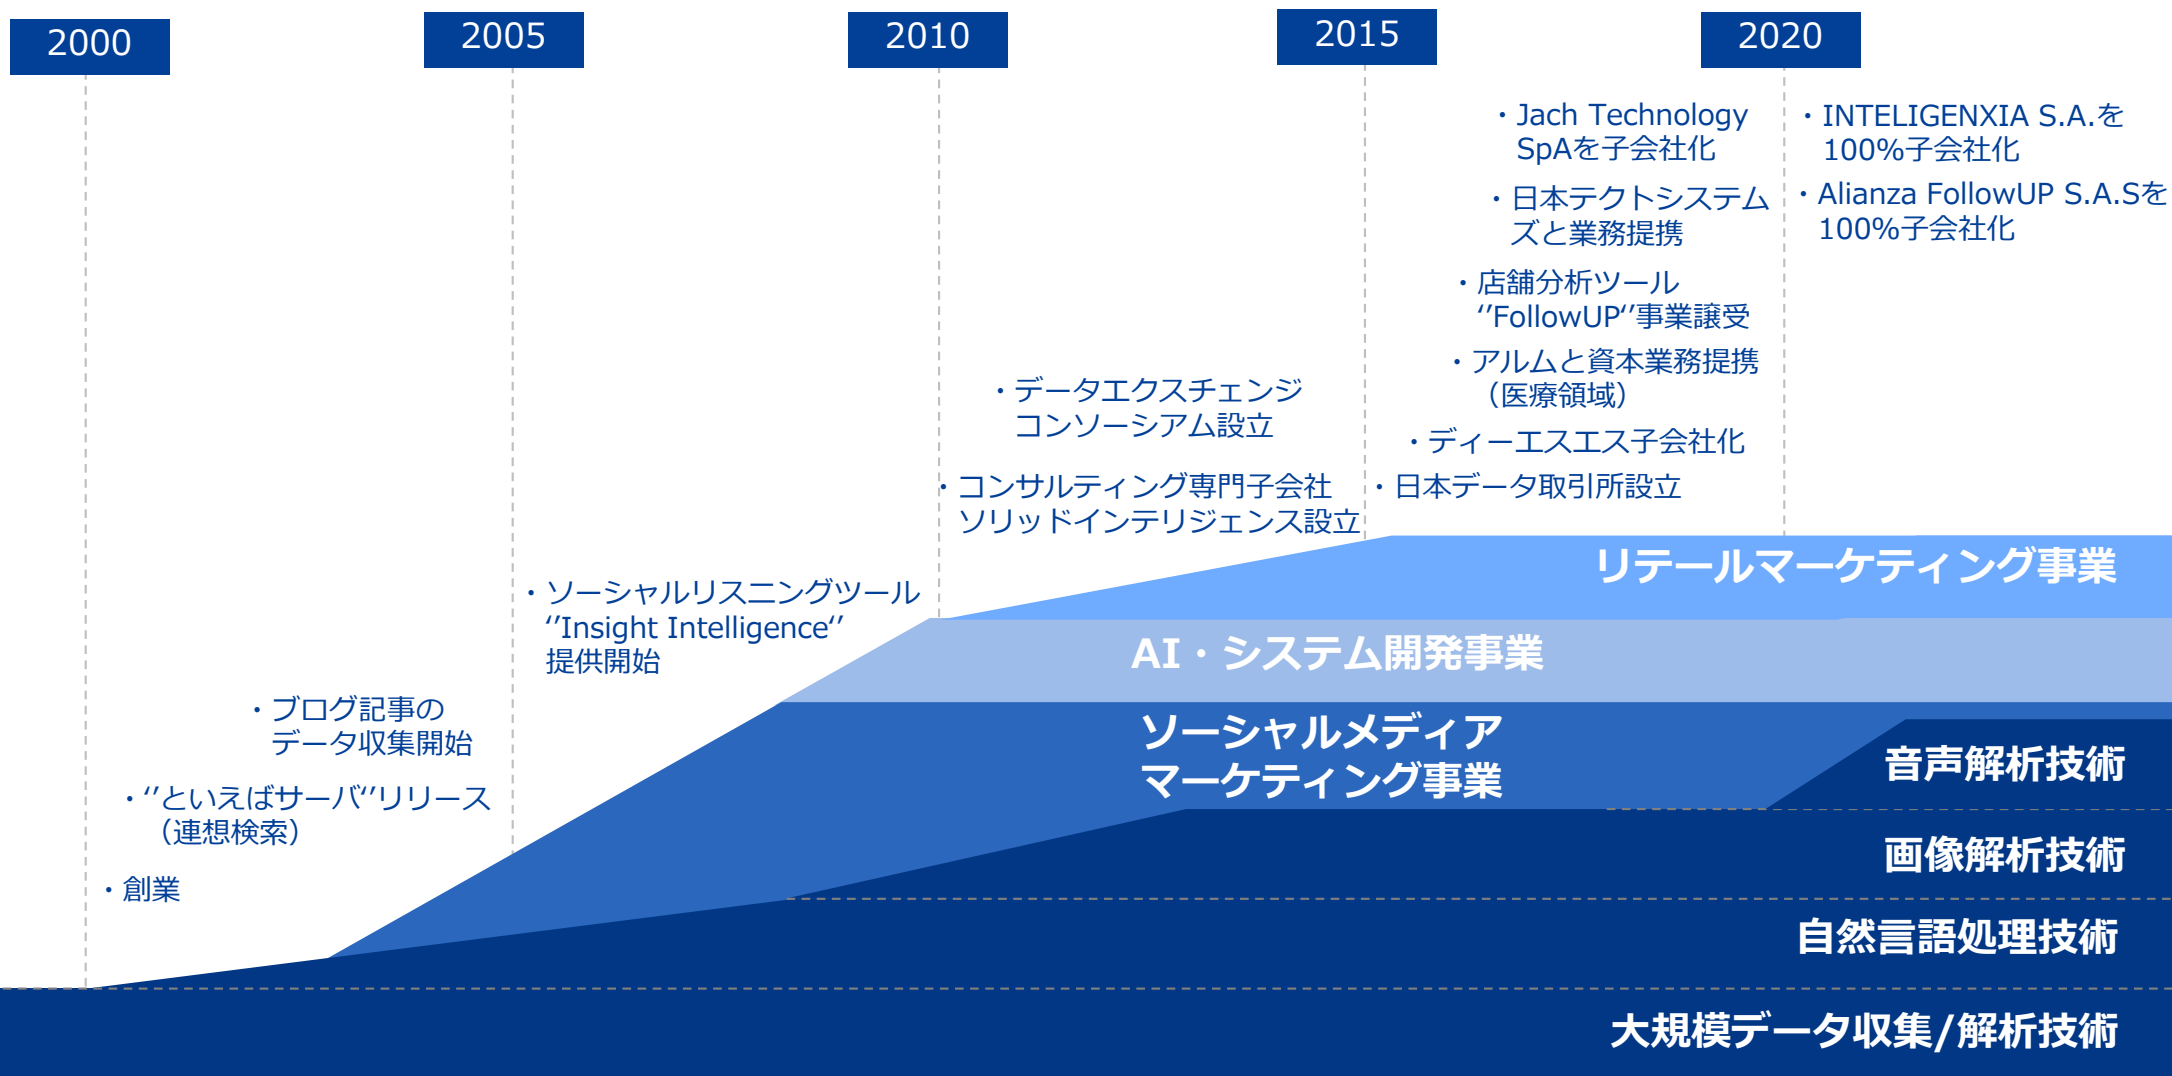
2000

2005

2010

2015

2020

・Jach Technology SpAを子会社化

・日本テクトシステムズと業務提携

・店舗分析ツール ''FollowUP''事業譲受

・アルムと資本業務提携（医療領域）

・ディーエスエス子会社化

・日本データ取引所設立

・INTELIGENXIA S.A.を100%子会社化

・Alianza FollowUP S.A.Sを100%子会社化

・データエクスチェンジコンソーシアム設立

・コンサルティング専門子会社ソリッドインテリジェンス設立

・ソーシャルリスニングツール ''Insight Intelligence'' 提供開始

・ブログ記事のデータ収集開始

・''といえばサーバ''リリース（連想検索）

・創業

リテールマーケティング事業

AI・システム開発事業

ソーシャルメディアマーケティング事業

音声解析技術

画像解析技術

自然言語処理技術

大規模データ収集/解析技術